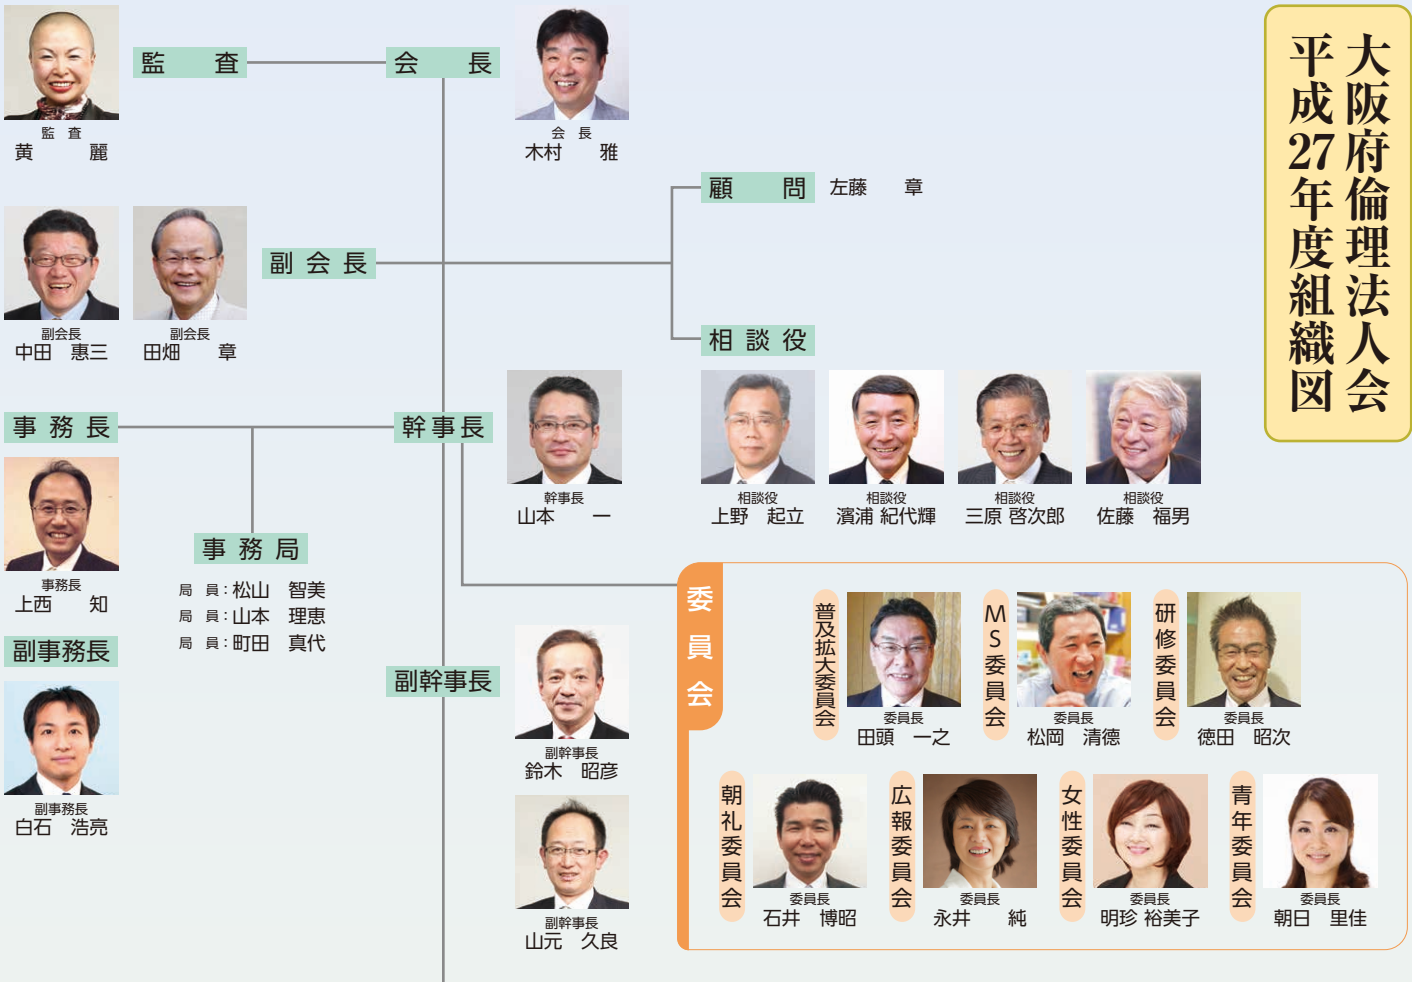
大阪府倫理法人会
平成27年度組織図

監　査

会　長

監　査
黄　麗

会　長
木村　雅

顧　問　左藤　章

副会長

副会長
中田　惠三

副会長
田畑　章

相談役

事務長

幹事長

幹事長
山本　一

相談役
上野　起立

相談役
濱浦　紀代輝

相談役
三原　啓次郎

相談役
佐藤　福男

事務長
上西　知

事務局

局　員：松山　智美
局　員：山本　理恵
局　員：町田　真代

副事務長

副事務長
白石　浩亮

副幹事長

副幹事長
鈴木　昭彦

副幹事長
山元　久良

委員会

普及拡大委員会
委員長
田頭　一之

MS委員会
委員長
松岡　清德

研修委員会
委員長
徳田　昭次

朝礼委員会
委員長
石井　博昭

広報委員会
委員長
永井　純

女性委員会
委員長
明珍　裕美子

青年委員会
委員長
朝日　里佳